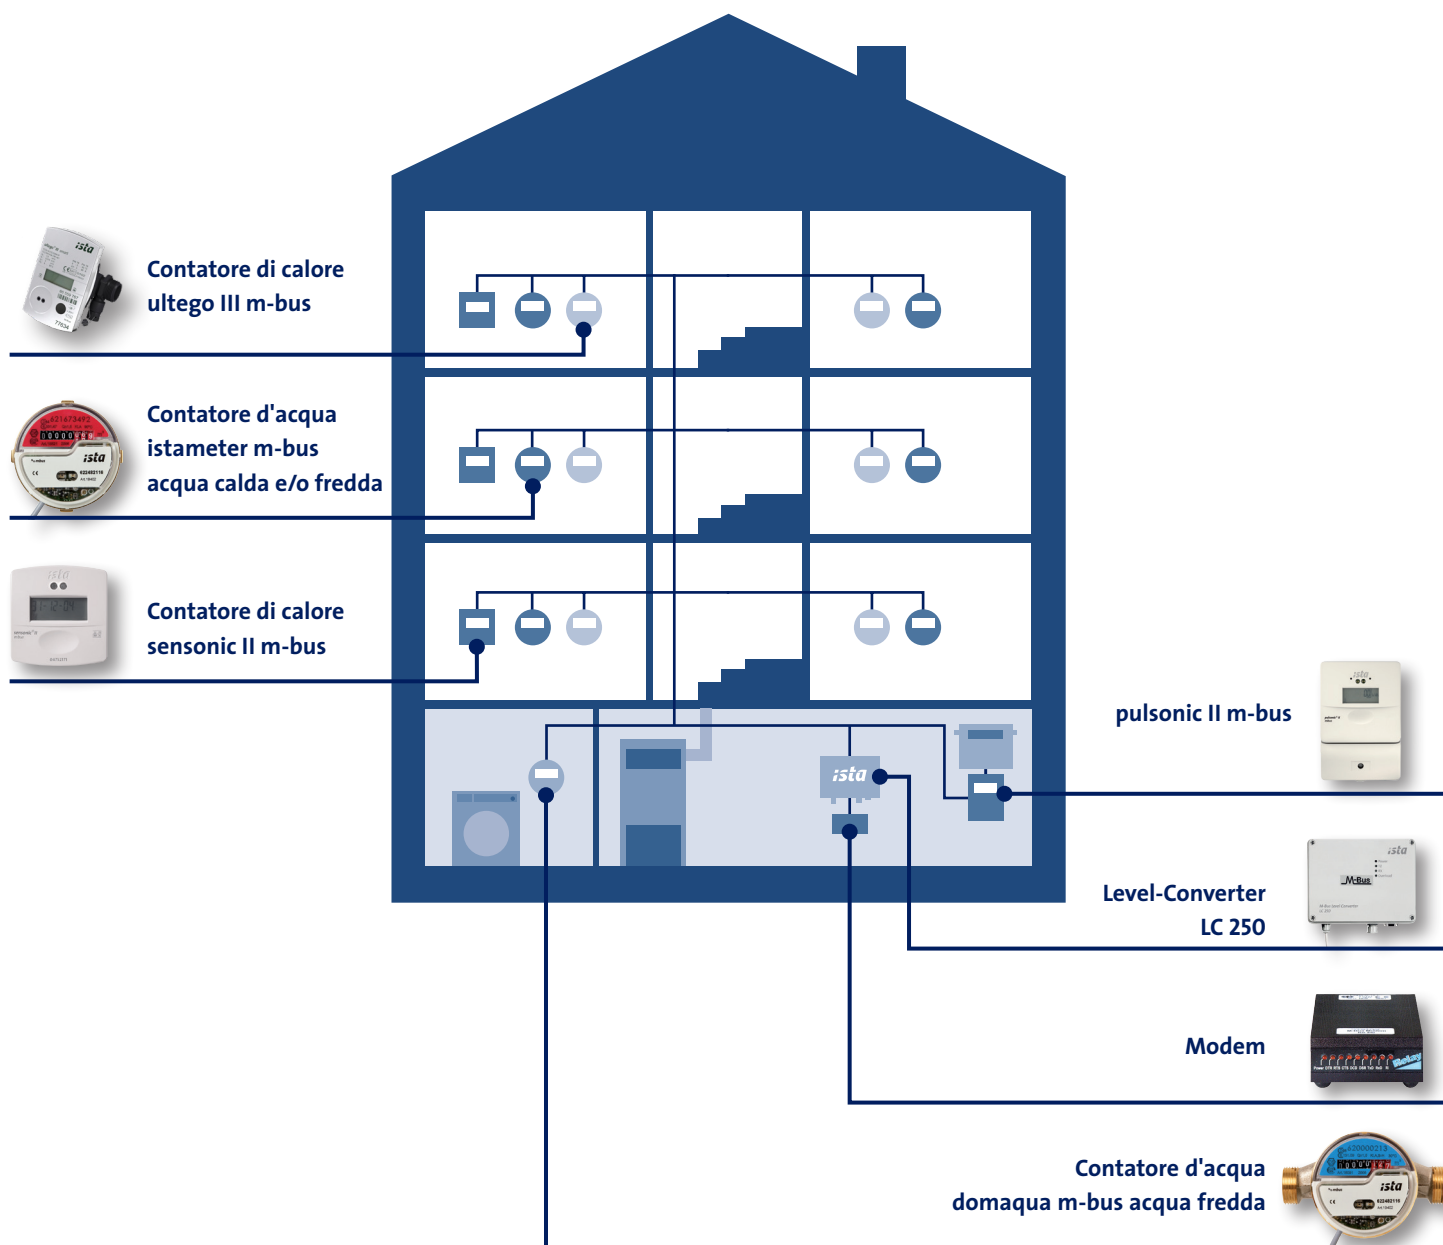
Contatore di calore
ultego III m-bus

Contatore d'acqua
istameter m-bus
acqua calda e/o fredda

Contatore di calore
sensonic II m-bus

ista

pulsonic II m-bus

Level-Converter
LC 250

Modem

Contatore d'acqua
domaqua m-bus acqua fredda